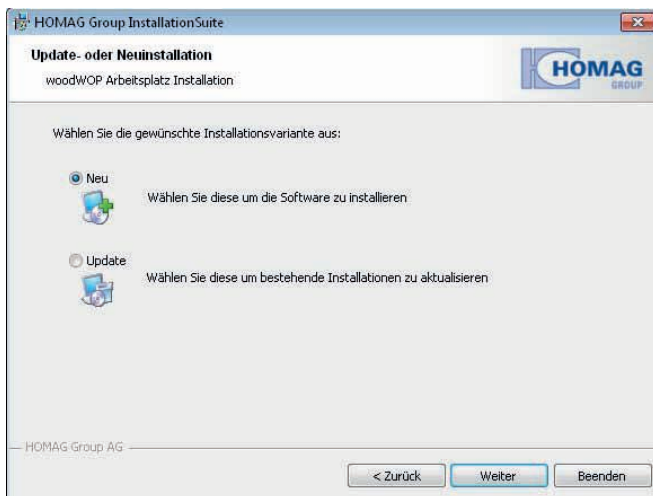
HOMAG Group InstallationSuite

Update- oder Neuinstallation

woodWOP Arbeitsplatz Installation

HOMAG GROUP

Wählen Sie die gewünschte Installationsvariante aus:

Neu

Wählen Sie diese um die Software zu installieren

Update

Wählen Sie diese um bestehende Installationen zu aktualisieren

HOMAG Group AG

< Zurück

Weiter

Beenden